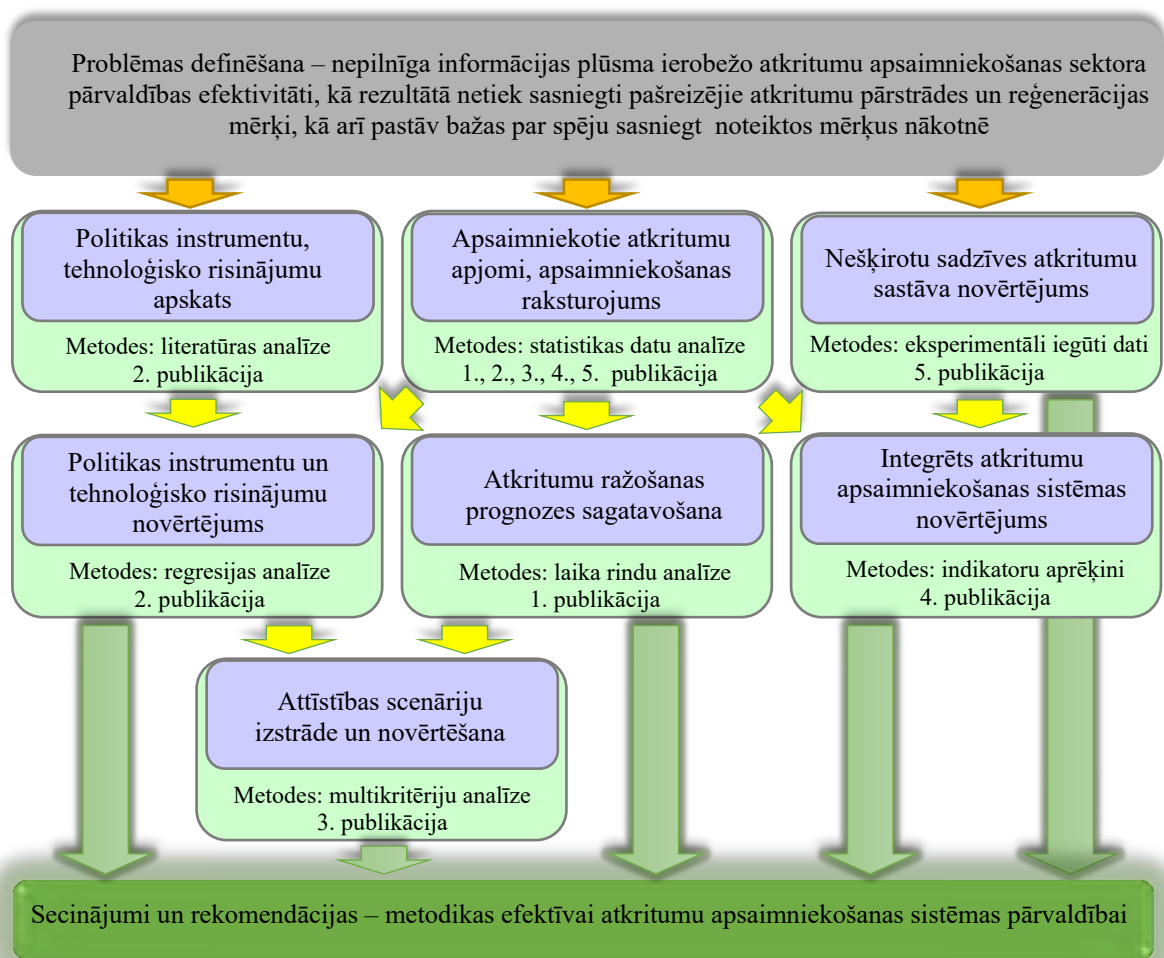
Problēmas definēšana – nepilnīga informācijas plūsma ierobežo atkritumu apsaimniekošanas sektora pārvaldības efektivitāti, kā rezultātā netiek sasniegti pašreizējie atkritumu pārstrādes un reģenerācijas mērķi, kā arī pastāv bažas par spēju sasniegt noteiktos mērķus nākotnē

Politikas instrumentu, tehnoloģisko risinājumu apskats

Metodes: literatūras analīze
2. publikācija

Apsaimniekotie atkritumu apjomi, apsaimniekošanas raksturojums

Metodes: statistikas datu analīze
1., 2., 3., 4., 5. publikācija

Nešķirotu sadzīves atkritumu sastāva novērtējums

Metodes: eksperimentāli iegūti dati
5. publikācija

Politikas instrumentu un tehnoloģisko risinājumu novērtējums

Metodes: regresijas analīze
2. publikācija

Atkritumu ražošanas prognozes sagatavošana

Metodes: laika rindu analīze
1. publikācija

Integrēts atkritumu apsaimniekošanas sistēmas novērtējums

Metodes: indikatoru aprēķini
4. publikācija

Attīstības scenāriju izstrāde un novērtēšana

Metodes: multikritēriju analīze
3. publikācija

Secinājumi un rekomendācijas – metodikas efektīvai atkritumu apsaimniekošanas sistēmas pārvaldībai